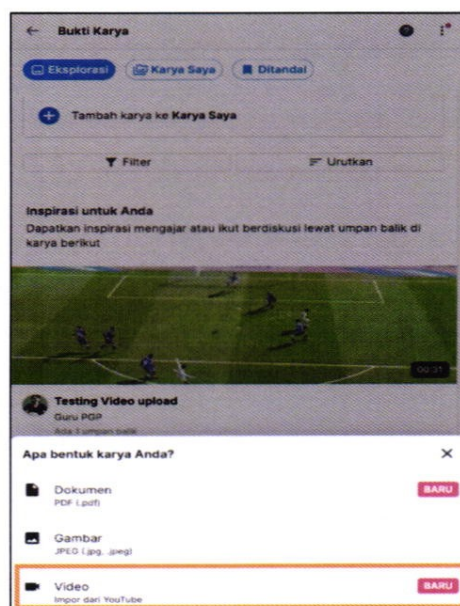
Bukti Karya

Eksplorasi
Karya Saya
Ditandai

Tambah karya ke **Karya Saya**

Filter
Urutkan

**Inspirasi untuk Anda**
Dapatkan inspirasi mengajar atau ikut berdiskusi lewat umpan balik di karya berikut

00:31

**Testing Video upload**
Guru PGP
Ada 1 umpan balik

**Apa bentuk karya Anda?**
×

Dokumen
PDF (.pdf)
BARU

Gambar
JPEG (.jpg, .jpeg)

Video
Impor dari YouTube
BARU